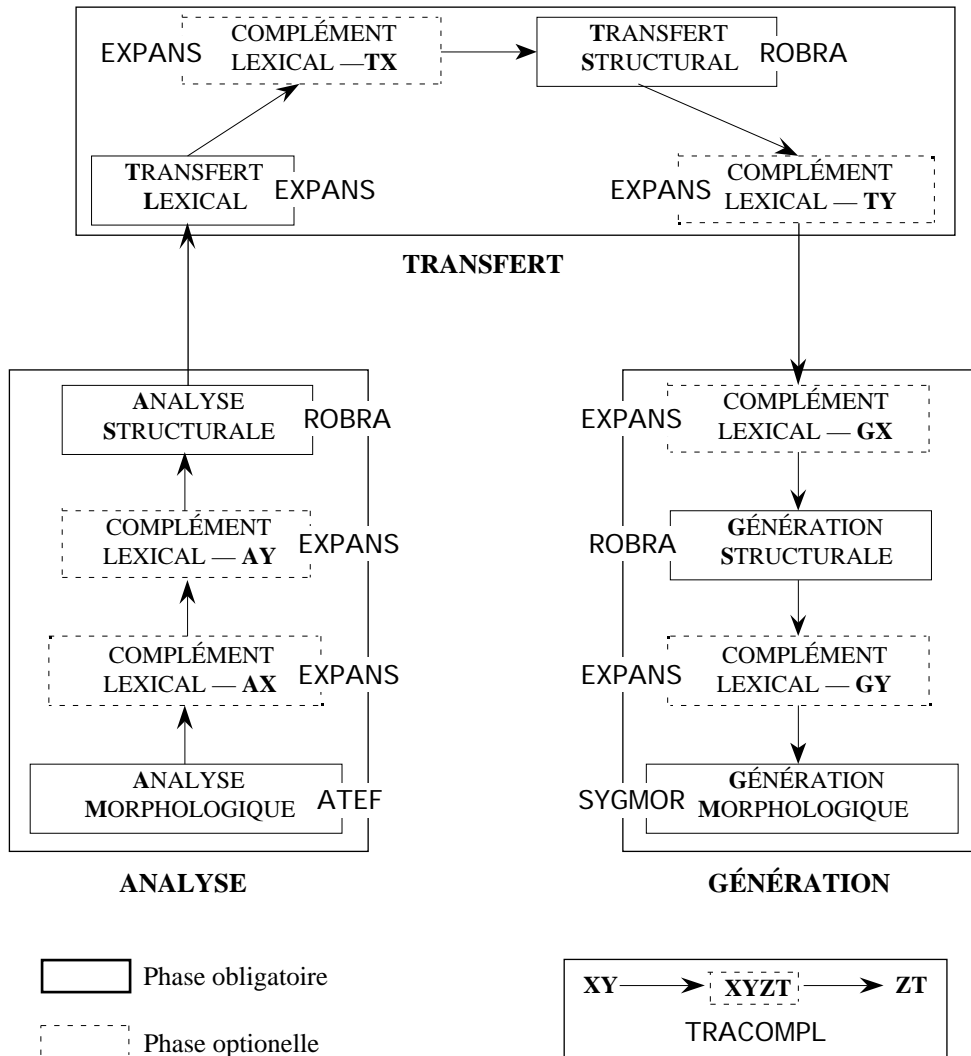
EXPANS COMPLÉMENT LEXICAL — TX

TRANSFERT STRUCTURAL ROBRA

TRANSFERT LEXICAL EXPANS

EXPANS COMPLÉMENT LEXICAL — TY

TRANSFERT

ANALYSE STRUCTURALE ROBRA

COMPLÉMENT LEXICAL — AY EXPANS

COMPLÉMENT LEXICAL — AX EXPANS

ANALYSE MORPHOLOGIQUE ATEF

ANALYSE

EXPANS COMPLÉMENT LEXICAL — GX

ROBRA GÉNÉRATION STRUCTURALE

EXPANS COMPLÉMENT LEXICAL — GY

SYGMOR GÉNÉRATION MORPHOLOGIQUE

GÉNÉRATION

Phase obligatoire

Phase optionelle

XY → XYZT → ZT

TRACOMPL